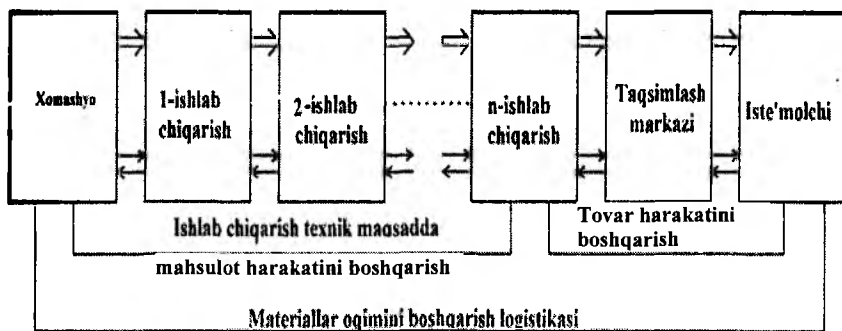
Xomashyo

1-ishlab chiqarish

2-ishlab chiqarish

n-ishlab chiqarish

Taqsimlash markazi

Iste'molchi

Ishlab chiqarish texnik maqsadda

mahsulot harakatini boshqarish

Tovar harakatini boshqarish

Materiallar oqimini boshqarish logistikasi